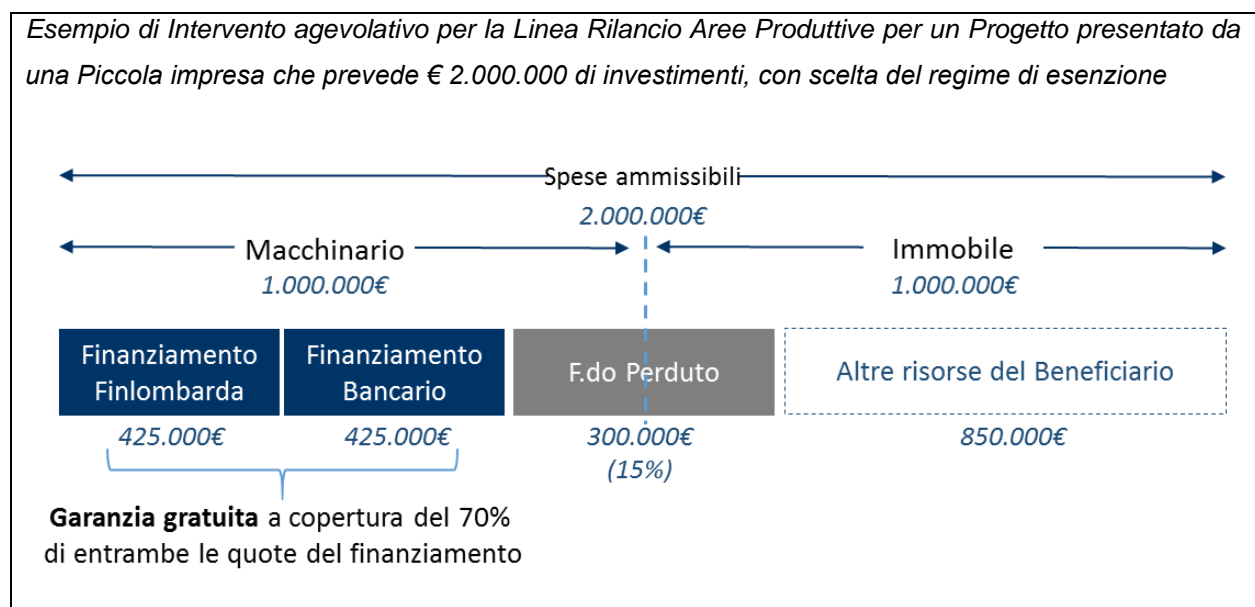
*Esempio di Intervento agevolativo per la Linea Rilancio Aree Produttive per un Progetto presentato da una Piccola impresa che prevede € 2.000.000 di investimenti, con scelta del regime di esenzione*

Spese ammissibili
2.000.000€

Macchinario
1.000.000€

Immobile
1.000.000€

Finanziamento Finlombarda

Finanziamento Bancario

F.do Perduto

Altre risorse del Beneficiario

425.000€

425.000€

300.000€
(15%)

850.000€

**Garanzia gratuita** a copertura del 70% di entrambe le quote del finanziamento